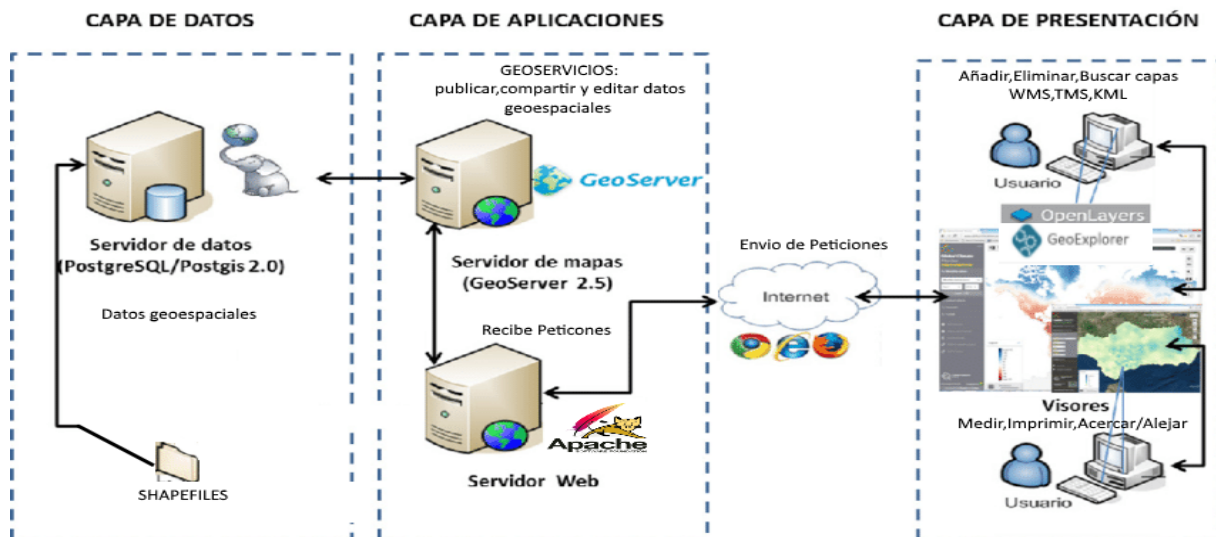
CAPA DE DATOS

CAPA DE APLICACIONES

CAPA DE PRESENTACIÓN

Servidor de datos (PostgreSQL/Postgis 2.0)

Datos geoespaciales

SHAPEFILES

GEOSERVICIOS: publicar,compartir y editar datos geoespaciales

GeoServer

Servidor de mapas (GeoServer 2.5)

Recibe Peticones

Apache

Servidor Web

Envio de Peticiones

Internet

Añadir,Eliminar,Buscar capas WMS,TMS,KML

Usuario

OpenLayers

GeoExplorer

Visores

Medir,Imprimir,Acercar/Alejar

Usuario